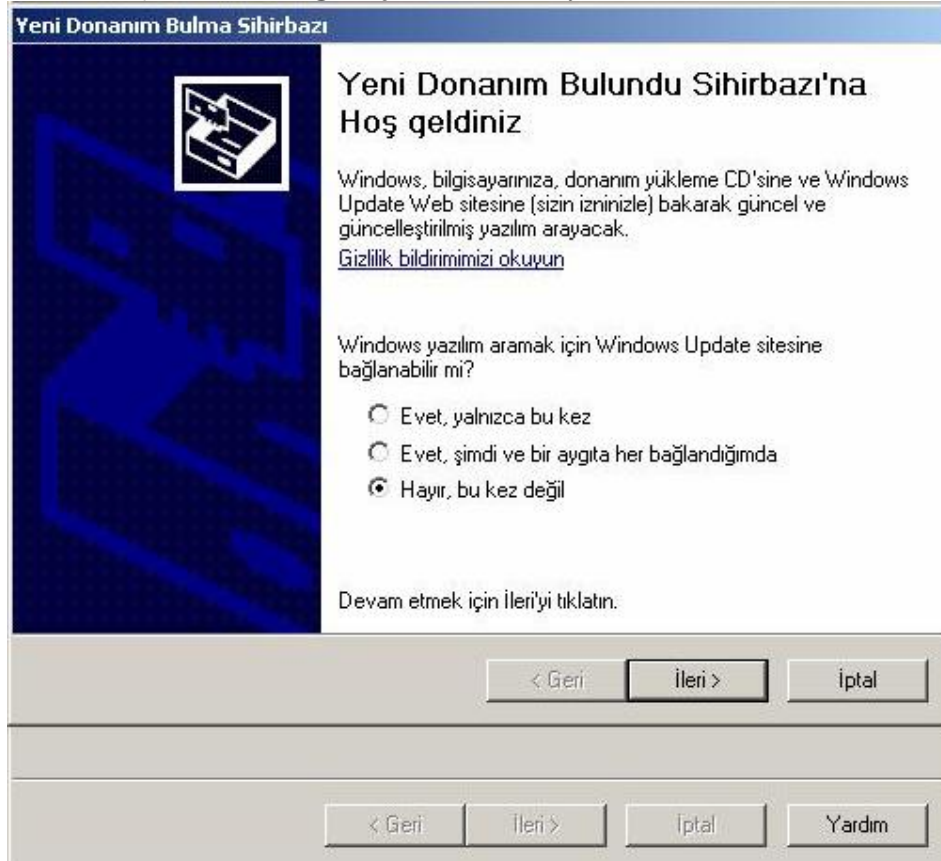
Yeni Donanım Bulma Sihirbazı

Yeni Donanım Bulundu Sihirbazı'na Hoş geldiniz

Windows, bilgisayarınıza, donanım yükleme CD'sine ve Windows Update Web sitesine (sizin izninizle) bakarak güncel ve güncelleştirilmiş yazılım arayacak.
Gizlilik bildirimimizi okuyun

Windows yazılım aramak için Windows Update sitesine bağlanabilir mi?

Evet, yalnızca bu kez
Evet, şimdi ve bir aygıta her bağlandığımda
Hayır, bu kez değil

Devam etmek için İleri'yi tıklatın.

< Geri
İleri >
İptal

< Geri
İleri >
İptal
Yardım